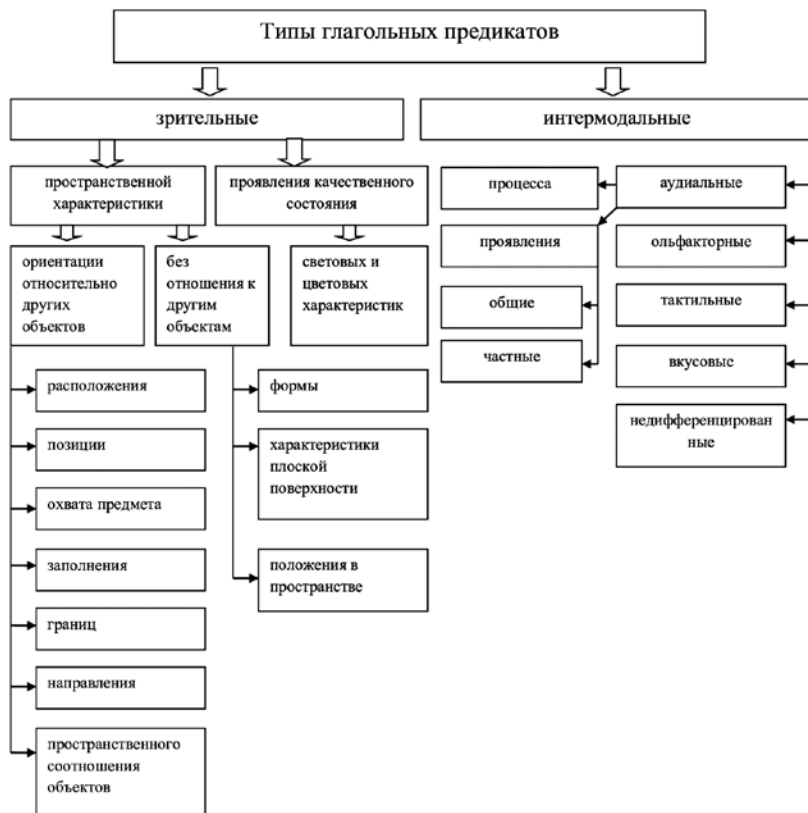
Типы глагольных предикатов

зрительные

интермодальные

пространственной характеристики

проявления качественного состояния

ориентации относительно других объектов

без отношения к другим объектам

световых и цветовых характеристик

расположения

позиции

охвата предмета

заполнения

границ

направления

пространственного соотношения объектов

формы

характеристики плоской поверхности

положения в пространстве

процесса

проявления

общие

частные

аудиальные

ольфакторные

тактильные

вкусовые

недифференцированные